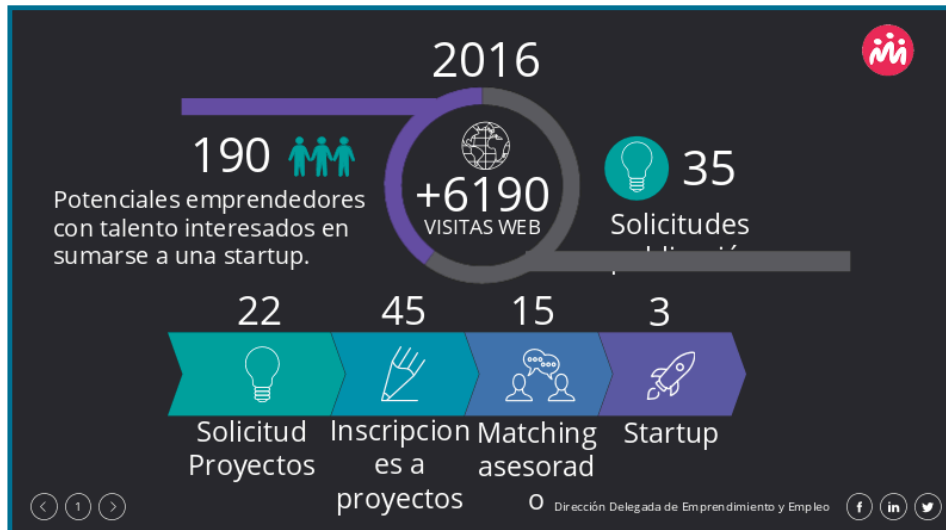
2016

190

Potenciales emprendedores con talento interesados en sumarse a una startup.

+6190
VISITAS WEB

35

Solicitudes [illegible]

22

Solicitud Proyectos

45

Inscripciones a proyectos

15

Matching asesorado

3

Startup

1

Dirección Delegada de Emprendimiento y Empleo